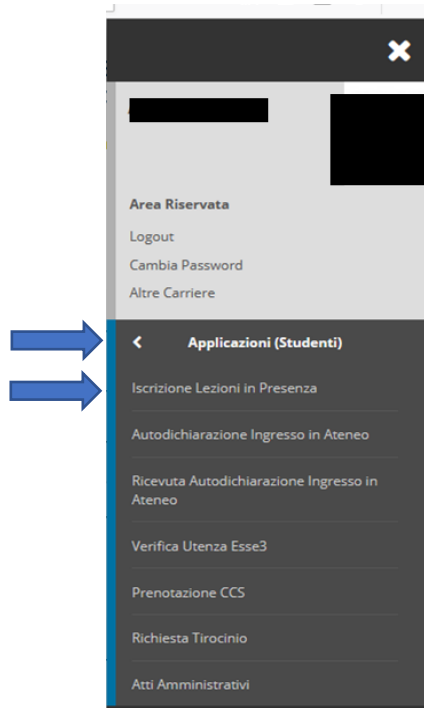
Area Riservata

Logout

Cambia Password

Altre Carriere

Applicazioni (Studenti)

Iscrizione Lezioni in Presenza

Autodichiarazione Ingresso in Ateneo

Ricevuta Autodichiarazione Ingresso in Ateneo

Verifica Utenza Esse3

Prenotazione CCS

Richiesta Tirocinio

Atti Amministrativi